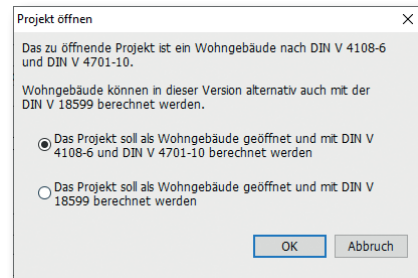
Projekt öffnen

Das zu öffnende Projekt ist ein Wohngebäude nach DIN V 4108-6 und DIN V 4701-10.

Wohngebäude können in dieser Version alternativ auch mit der DIN V 18599 berechnet werden.

Das Projekt soll als Wohngebäude geöffnet und mit DIN V 4108-6 und DIN V 4701-10 berechnet werden

Das Projekt soll als Wohngebäude geöffnet und mit DIN V 18599 berechnet werden

OK

Abbruch